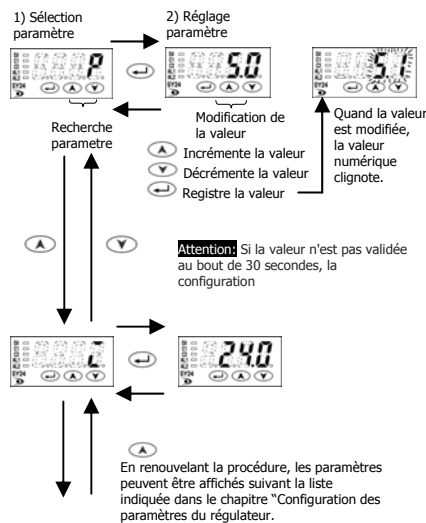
1) Sélection paramètre

2) Réglage paramètre

P

5.0

5.1

SY24

Modification de la valeur

Recherche parametre

Quand la valeur est modifiée, la valeur numérique clignote.

Incrémente la valeur

Décrémente la valeur

Registre la valeur

Attention: Si la valeur n'est pas validée au bout de 30 secondes, la configuration

L

24.0

En renouvelant la procédure, les paramètres peuvent être affichés suivant la liste indiquée dans le chapitre "Configuration des paramètres du régulateur.